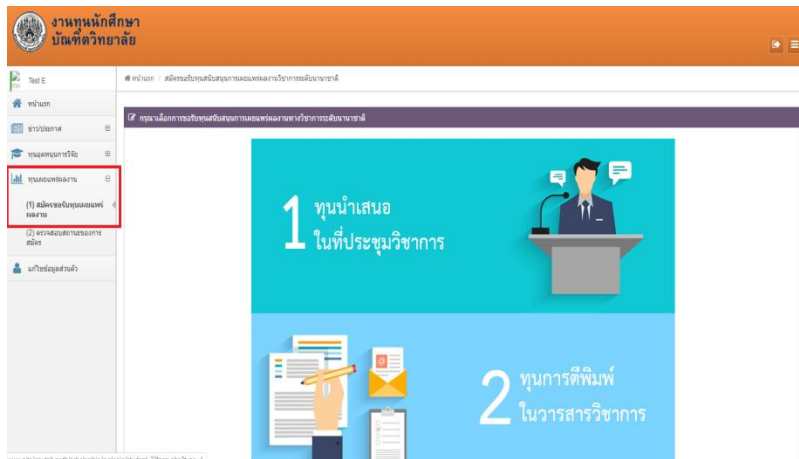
งานทุนนักศึกษา
บัณฑิตวิทยาลัย

Test E

หน้าแรก

ข่าวประกาศ

ทุนอุดหนุนการวิจัย

ทุนเผยแพร่ผลงาน

(1) สมัครขอรับทุนเผยแพร่ผลงาน

(2) ตรวจสอบสถานะของการสมัคร

แก้ไขข้อมูลส่วนตัว

หน้าแรก / สมัครขอรับทุนสนับสนุนการเผยแพร่ผลงานวิชาการระดับนานาชาติ

กรุณาเลือกการขอรับทุนสนับสนุนการเผยแพร่ผลงานทางวิชาการระดับนานาชาติ

1 ทุนนำเสนอ ในที่ประชุมวิชาการ

2 ทุนการตีพิมพ์ ในวารสารวิชาการ

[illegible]